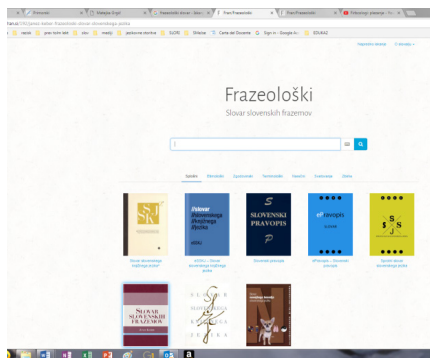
Frazeološki

Slovar slovenskih frazemov

Splošni Pravopisni Zgodovinski Terminološki Narečni Dvojezični Zbirke

SSKJ

Slovar slovenskega knjižnega jezika

SLOVENSKI PRAVOPIS

ePravopis

Slovar slovenskega knjižnega jezika

Slovenski pravopis

ePravopis – Slovenski pravopis

Sprotni slovar slovenskega jezika

SLOVAR SLOVENSKIH FRAZEMOV